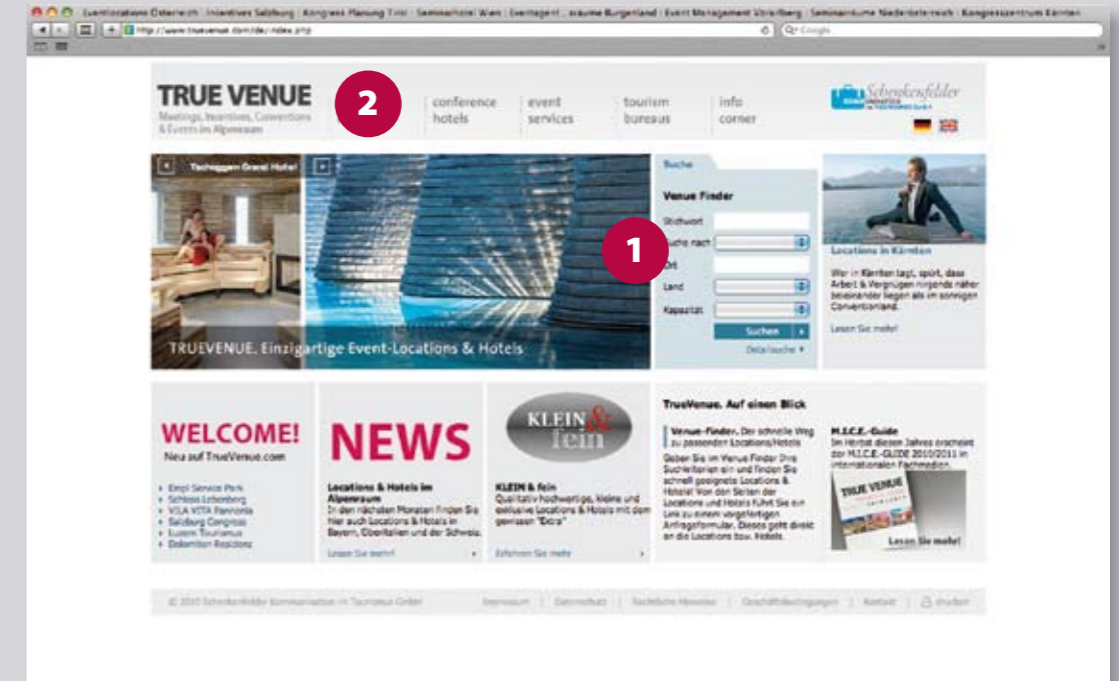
Eventlocations Österreich | Incentives Salzburg | Kongress Planung Tirol | Seminarhotel Wien | Eventagent | äraume Burgenland | Event Management Vorarlberg | Seminarräume Niederösterreich | Kongresszentrum Kärnten

http://www.truevenue.com/de/index.php

Q• Google

TRUE VENUE
Meetings, Incentives, Conventions & Events im Alpenraum

2

conference hotels

event services

tourism bureaus

info corner

Schenkenfelder

Tschuggen Grand Hotel

TRUEVENUE. Einzigartige Event-Locations & Hotels

Suche

Venue Finder

Stichwort

Suche nach

1

Ort

Land

Kapazität

Suchen

Detailsuche

Locations in Kärnten

Wer in Kärnten tagt, spürt, dass Arbeit & Vergnügen nirgends näher beieinander liegen als im sonnigen Conventionland.

Lesen Sie mehr!

WELCOME!
Neu auf TrueVenue.com

Eimpl Service Park
Schloss Lebenberg
VILA VITA Pannonia
Salzburg Congress
Luzern Tourismus
Dolomiten Residenz

NEWS

Locations & Hotels im Alpenraum
In den nächsten Monaten finden Sie hier auch Locations & Hotels in Bayern, Oberitalien und der Schweiz.

Lesen Sie mehr!

KLEIN & fein

KLEIN & fein
Qualitativ hochwertige, kleine und exklusive Locations & Hotels mit dem gewissen "Extra"

Erfahren Sie mehr

TrueVenue. Auf einen Blick

Venue-Finder. Der schnellste Weg zu passenden Locations/Hotels
Geben Sie im Venue Finder Ihre Suchkriterien ein und finden Sie schnell geeignete Locations & Hotels! Von den Seiten der Locations und Hotels führt Sie ein Link zu einem vorgefertigten Anfrageformular. Dieses geht direkt an die Locations bzw. Hotels.

M.I.C.E.-Guide
Im Herbst diesen Jahres erscheint der M.I.C.E.-GUIDE 2010/2011 in internationalen Fachmedien.

TRUE VENUE

Lesen Sie mehr!

© 2010 Schenkenfelder Kommunikation im Tourismus GmbH

Impressum | Datenschutz | Rechtliche Hinweise | Geschäftsbedingungen | Kontakt | drucken